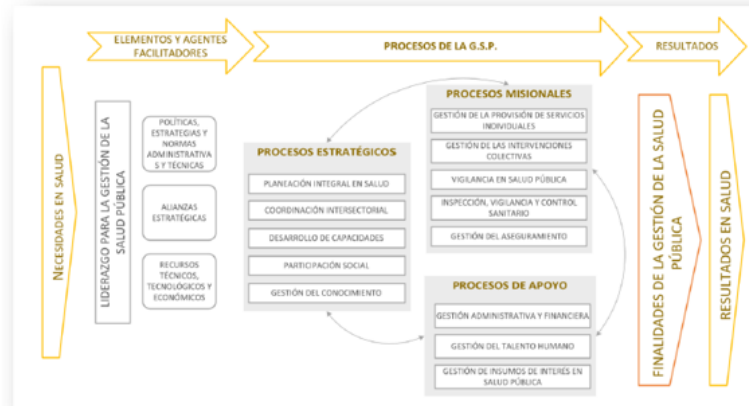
ELEMENTOS Y AGENTES FACILITADORES

PROCESOS DE LA G.S.P.

RESULTADOS

NECESIDADES EN SALUD

LIDERAZGO PARA LA GESTIÓN DE LA SALUD PÚBLICA

POLÍTICAS, ESTRATEGIAS Y NORMAS ADMINISTRATIVAS Y TÉCNICAS

ALIANZAS ESTRATÉGICAS

RECURSOS TÉCNICOS, TECNOLÓGICOS Y ECONÓMICOS

PROCESOS ESTRATÉGICOS

PLANEACIÓN INTEGRAL EN SALUD

COORDINACIÓN INTERSECTORIAL

DESARROLLO DE CAPACIDADES

PARTICIPACIÓN SOCIAL

GESTIÓN DEL CONOCIMIENTO

PROCESOS MISIONALES

GESTIÓN DE LA PROVISIÓN DE SERVICIOS INDIVIDUALES

GESTIÓN DE LAS INTERVENCIONES COLECTIVAS

VIGILANCIA EN SALUD PÚBLICA

INSPECCIÓN, VIGILANCIA Y CONTROL SANITARIO

GESTIÓN DEL ASEGURAMIENTO

PROCESOS DE APOYO

GESTIÓN ADMINISTRATIVA Y FINANCIERA

GESTIÓN DEL TALENTO HUMANO

GESTIÓN DE INSUMOS DE INTERÉS EN SALUD PÚBLICA

FINALIDADES DE LA GESTIÓN DE LA SALUD PÚBLICA

RESULTADOS EN SALUD